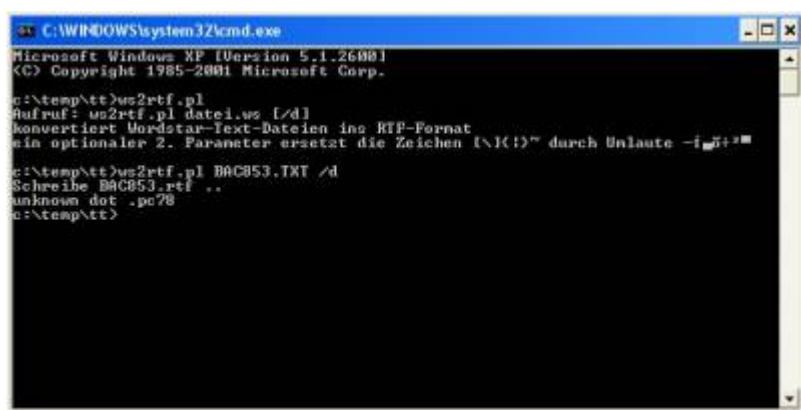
C:\WINDOWS\system32\cmd.exe

Microsoft Windows XP [Version 5.1.2600]
(C) Copyright 1985-2001 Microsoft Corp.

c:\temp\tt>ws2rtf.pl
Aufruf: ws2rtf.pl datei.ws [/d]
konvertiert Wordstar-Text-Dateien ins RTF-Format
ein optionaler 2. Parameter ersetzt die Zeichen [\]{|}~ durch Umlaute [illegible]

c:\temp\tt>ws2rtf.pl BAC853.TXT /d
Schreibe BAC853.rtf ..
unknown dot .pc78
c:\temp\tt>